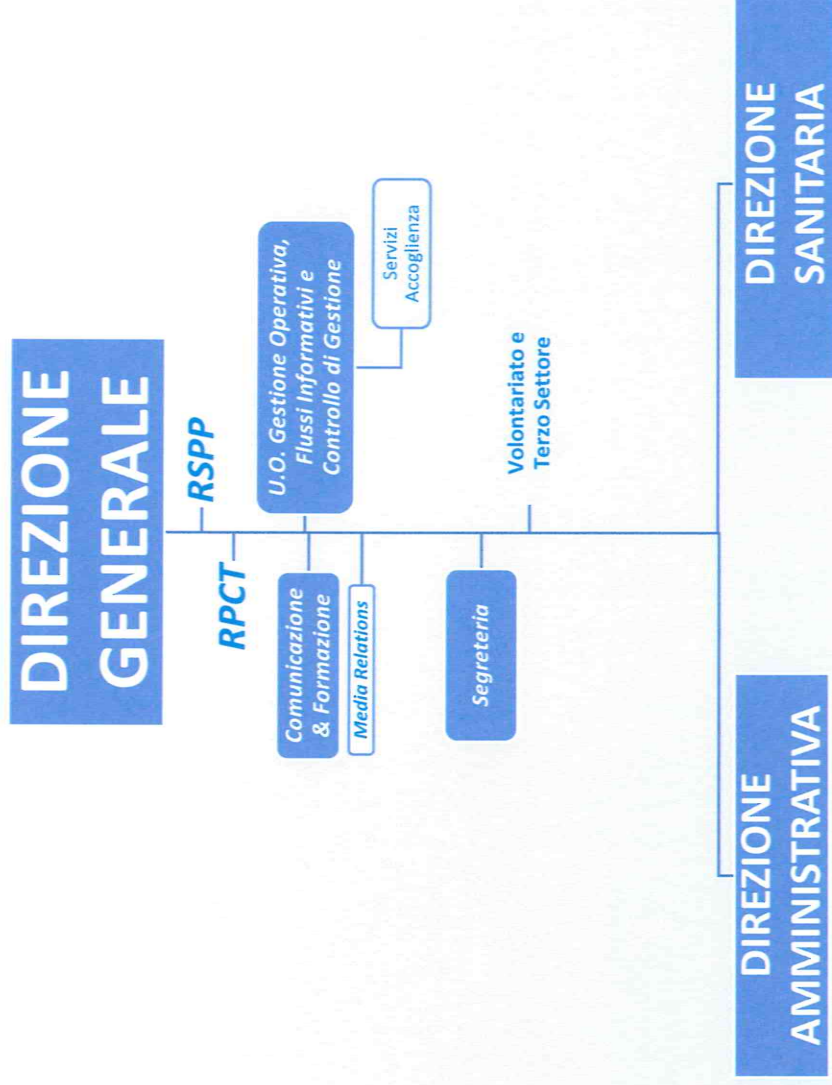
DIREZIONE GENERALE

RSPP

RPCT

U.O. Gestione Operativa, Flussi Informativi e Controllo di Gestione

Servizi Accoglienza

Comunicazione & Formazione

Media Relations

Volontariato e Terzo Settore

Segreteria

DIREZIONE AMMINISTRATIVA

DIREZIONE SANITARIA